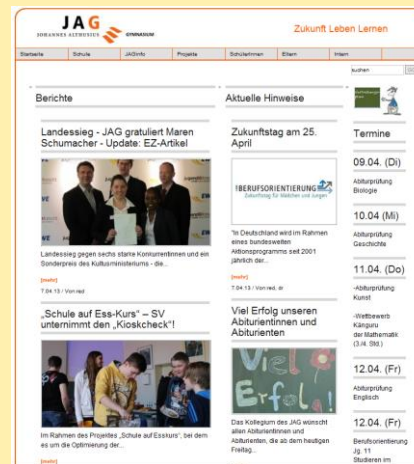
JAG
JOHANNES ALTHUSIUS GYMNASIUM

Zukunft Leben Lernen

Startseite | Schule | JAGinfo | Projekte | SchülerInnen | Eltern | Intern

suchen

Berichte

Landessieg - JAG gratuliert Maren Schumacher - Update: EZ-Artikel

Landessieg gegen sechs starke Konkurrentinnen und ein Sonderpreis des Kultusministeriums - die...

[mehr]

7.04.13 / Von red

„Schule auf Ess-Kurs" – SV unternimmt den „Kioskcheck"!

Im Rahmen des Projektes „Schule auf Esskurs", bei dem es um die Optimierung der...

[mehr]

Aktuelle Hinweise

Zukunftstag am 25. April

BERUFSORIENTIERUNG
Zukunftstag für Mädchen und Jungen

"In Deutschland wird im Rahmen eines bundesweiten Aktionsprogramms seit 2001 jährlich der...

[mehr]

7.04.13 / Von red. dr

Viel Erfolg unseren Abiturientinnen und Abiturienten

Viel Erfolg!

Das Kollegium des JAG wünscht allen Abiturientinnen und Abiturienten, die ab dem heutigen Freitag...

Termine

09.04. (Di)

Abiturprüfung Biologie

10.04 (Mi)

Abiturprüfung Geschichte

11.04. (Do)

-Abiturprüfung Kunst

-Wettbewerb Känguru der Mathematik (3./4. Std.)

12.04. (Fr)

Abiturprüfung Englisch

12.04. (Fr)

Berufsorientierung Jg. 11
Studieren im